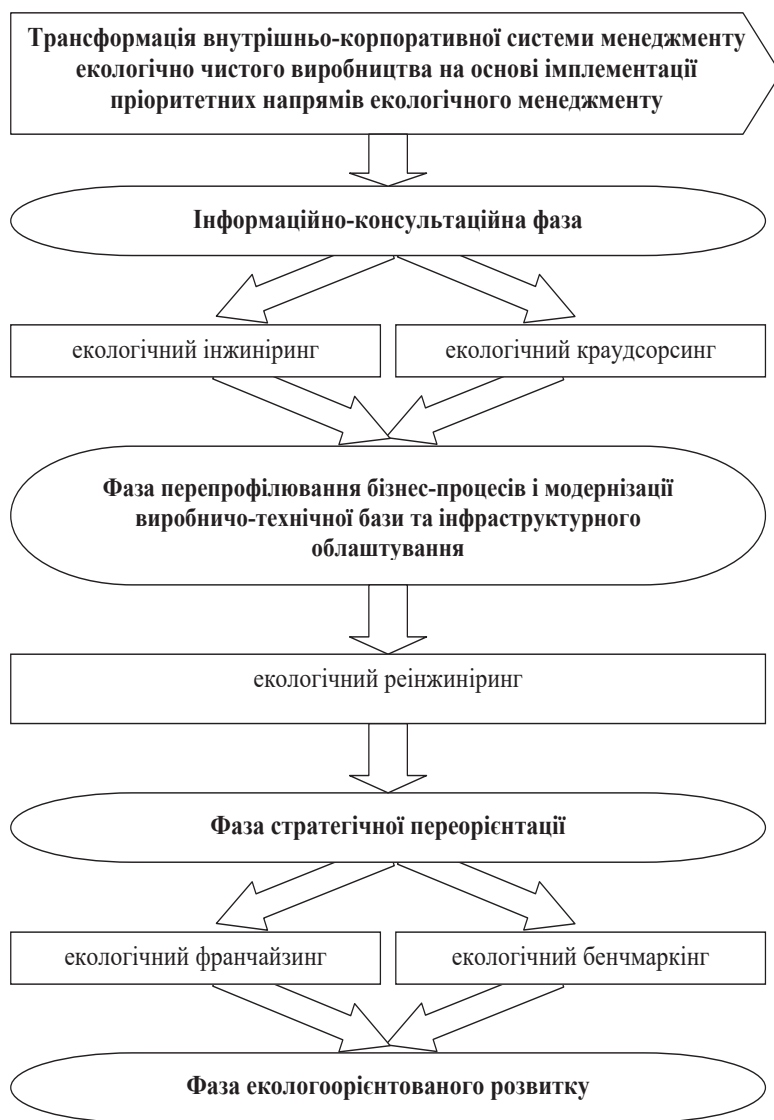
Трансформація внутрішньо-корпоративної системи менеджменту екологічно чистого виробництва на основі імплементації пріоритетних напрямів екологічного менеджменту

Інформаційно-консультаційна фаза

екологічний інжиніринг

екологічний краудсорсинг

Фаза перепрофілювання бізнес-процесів і модернізації виробничо-технічної бази та інфраструктурного облаштування

екологічний реінжиніринг

Фаза стратегічної переорієнтації

екологічний франчайзинг

екологічний бенчмаркінг

Фаза екологоорієнтованого розвитку